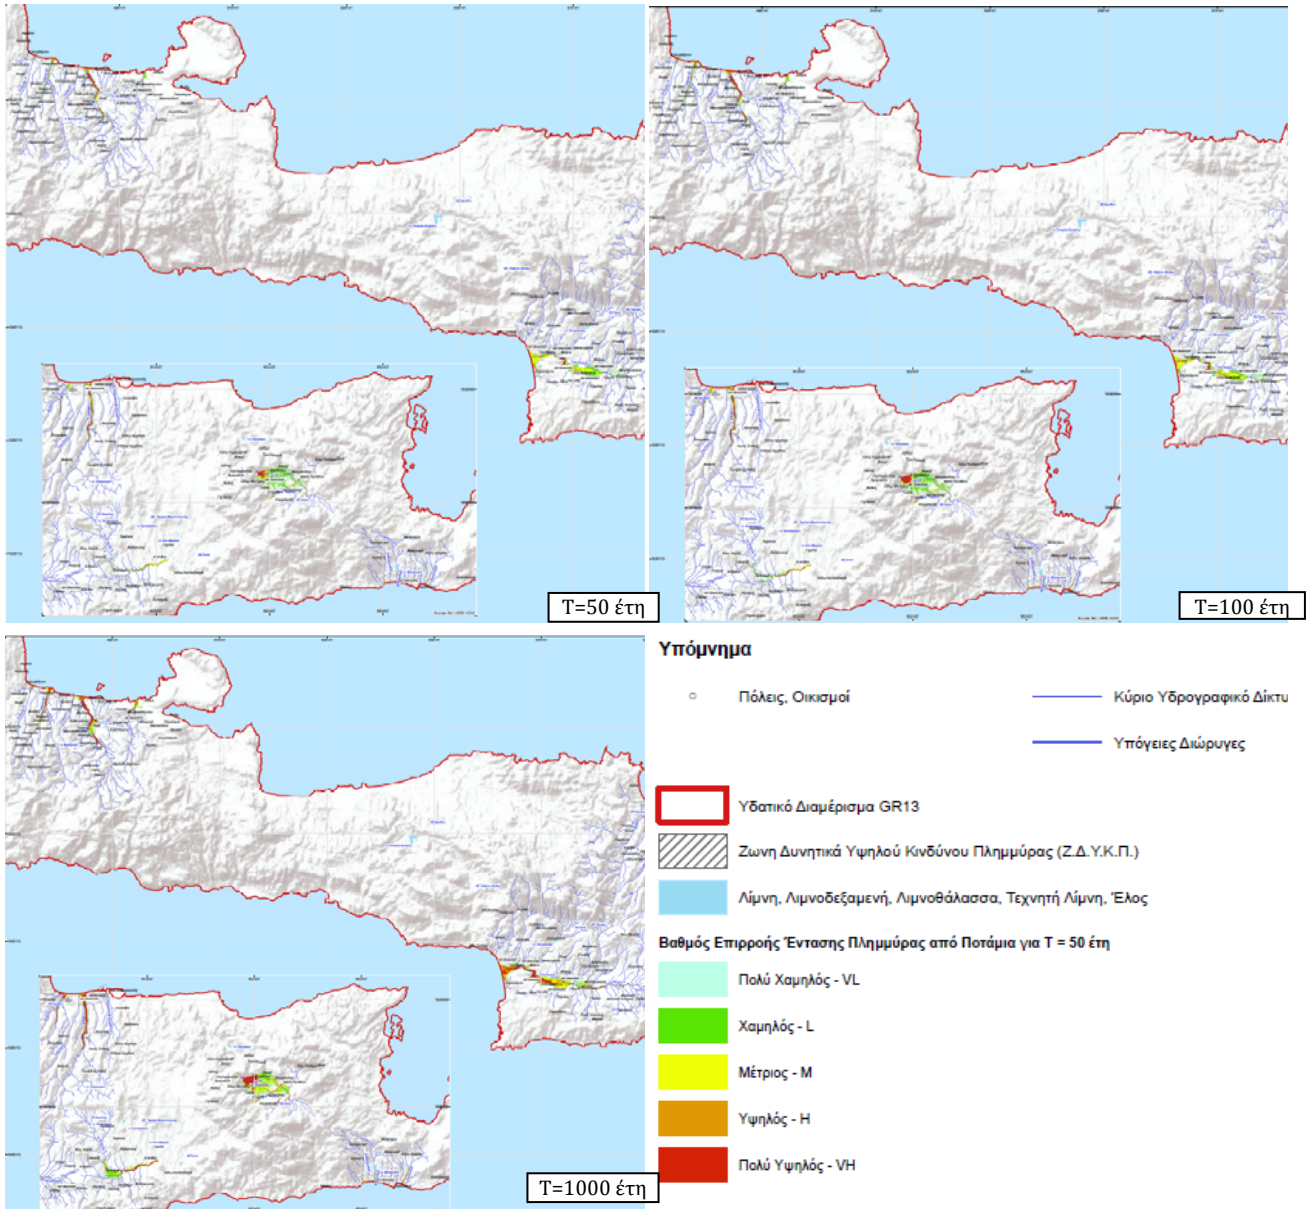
T=50 έτη

T=100 έτη

T=1000 έτη

Υπόμνημα

Πόλεις, Οικισμοί

Κύριο Υδρογραφικό Δίκτυ

Υπόγειες Διώρυγες

Υδατικό Διαμέρισμα GR13

Ζωνη Δυνητικά Υψηλού Κινδύνου Πλημμύρας (Ζ.Δ.Υ.Κ.Π.)

Λίμνη, Λιμνοδεξαμενή, Λιμνοθάλασσα, Τεχνητή Λίμνη, Έλος

Βαθμός Επιρροής Έντασης Πλημμύρας από Ποτάμια για T = 50 έτη

Πολύ Χαμηλός - VL

Χαμηλός - L

Μέτριος - M

Υψηλός - H

Πολύ Υψηλός - VH